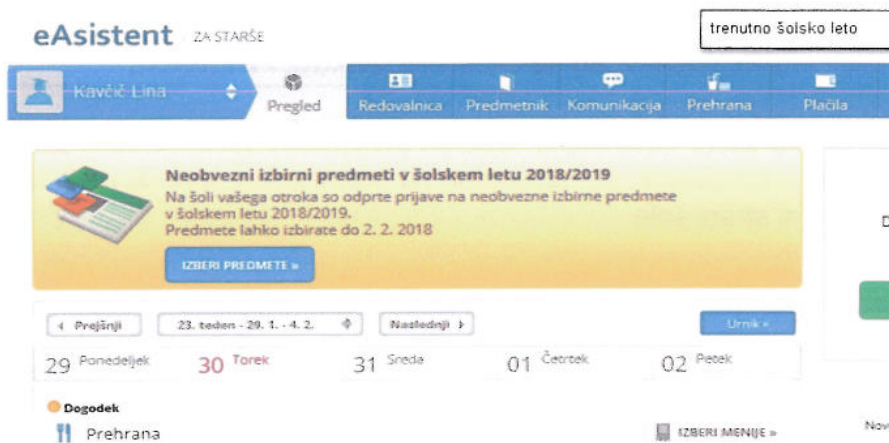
eAsistent ZA STARŠE

trenutno šolsko leto

Kavčič Lina

Pregled
Redovalnica
Predmetnik
Komunikacija
Prehrana
Plačila

Neobvezni izbirni predmeti v šolskem letu 2018/2019
Na šoli vašega otroka so odprte prijave na neobvezne izbirne predmete v šolskem letu 2018/2019.
Predmete lahko izbirate do 2. 2. 2018

IZBERI PREDMETE »

D

‹ Prejšnji
23. teden - 29. 1. - 4. 2.
Naslednji ›
Urnik »

29 Ponedeljek
30 Torek
31 Sreda
01 Četrtek
02 Petek

Dogodek
Prehrana
IZBERI MENIJE »
Nov